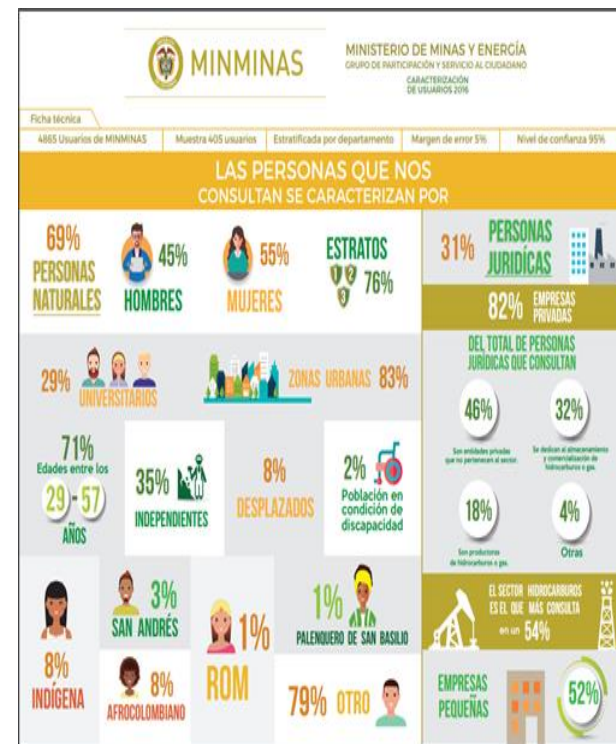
MINMINAS

MINISTERIO DE MINAS Y ENERGÍA
GRUPO DE PARTICIPACIÓN Y SERVICIO AL CIUDADANO
CARACTERIZACIÓN DE USUARIOS 2016

Ficha técnica

| 4865 Usuarios de MINMINAS | Muestra 405 usuarios | Estratificada por departamento | Margen de error 5% | Nivel de confianza 95% |
|---|---|---|---|---|

LAS PERSONAS QUE NOS CONSULTAN SE CARACTERIZAN POR

69% PERSONAS NATURALES

45% HOMBRES

55% MUJERES

ESTRATOS 1 2 3 76%

31% PERSONAS JURÍDICAS

82% EMPRESAS PRIVADAS

DEL TOTAL DE PERSONAS JURÍDICAS QUE CONSULTAN

46% Son entidades privadas que no pertenecen al sector.

32% Se dedican al almacenamiento y comercialización de hidrocarburos o gas.

18% Son productores de hidrocarburos o gas.

4% Otras

29% UNIVERSITARIOS

ZONAS URBANAS 83%

71% Edades entre los 29 - 57 AÑOS

35% INDEPENDIENTES

8% DESPLAZADOS

2% Población en condición de discapacidad

EL SECTOR HIDROCARBUROS ES EL QUE MÁS CONSULTA en un 54%

8% INDÍGENA

3% SAN ANDRÉS

8% AFROCOLOMBIANO

1% ROM

1% PALENQUERO DE SAN BASILIO

79% OTRO

EMPRESAS PEQUEÑAS 52%